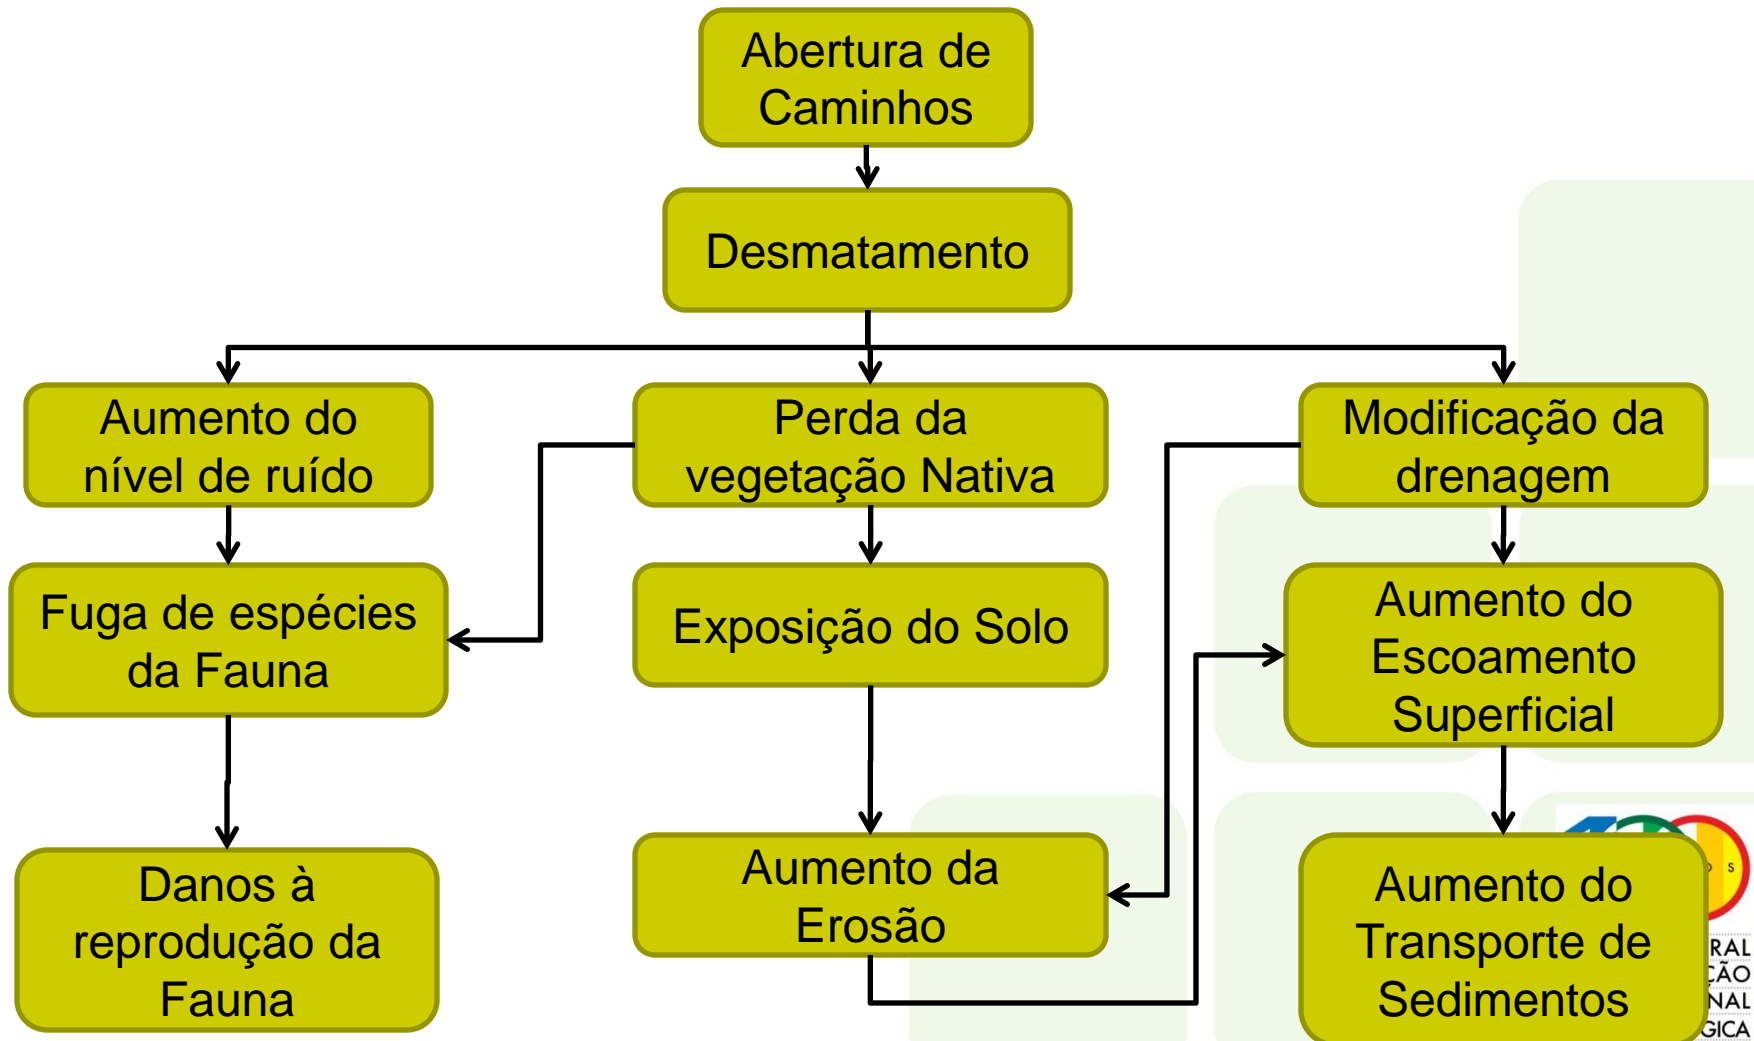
Abertura de Caminhos

Desmatamento

Aumento do nível de ruído

Perda da vegetação Nativa

Modificação da drenagem

Fuga de espécies da Fauna

Exposição do Solo

Aumento do Escoamento Superficial

Danos à reprodução da Fauna

Aumento da Erosão

Aumento do Transporte de Sedimentos

RAL
ÇÃO
NAL
GICA